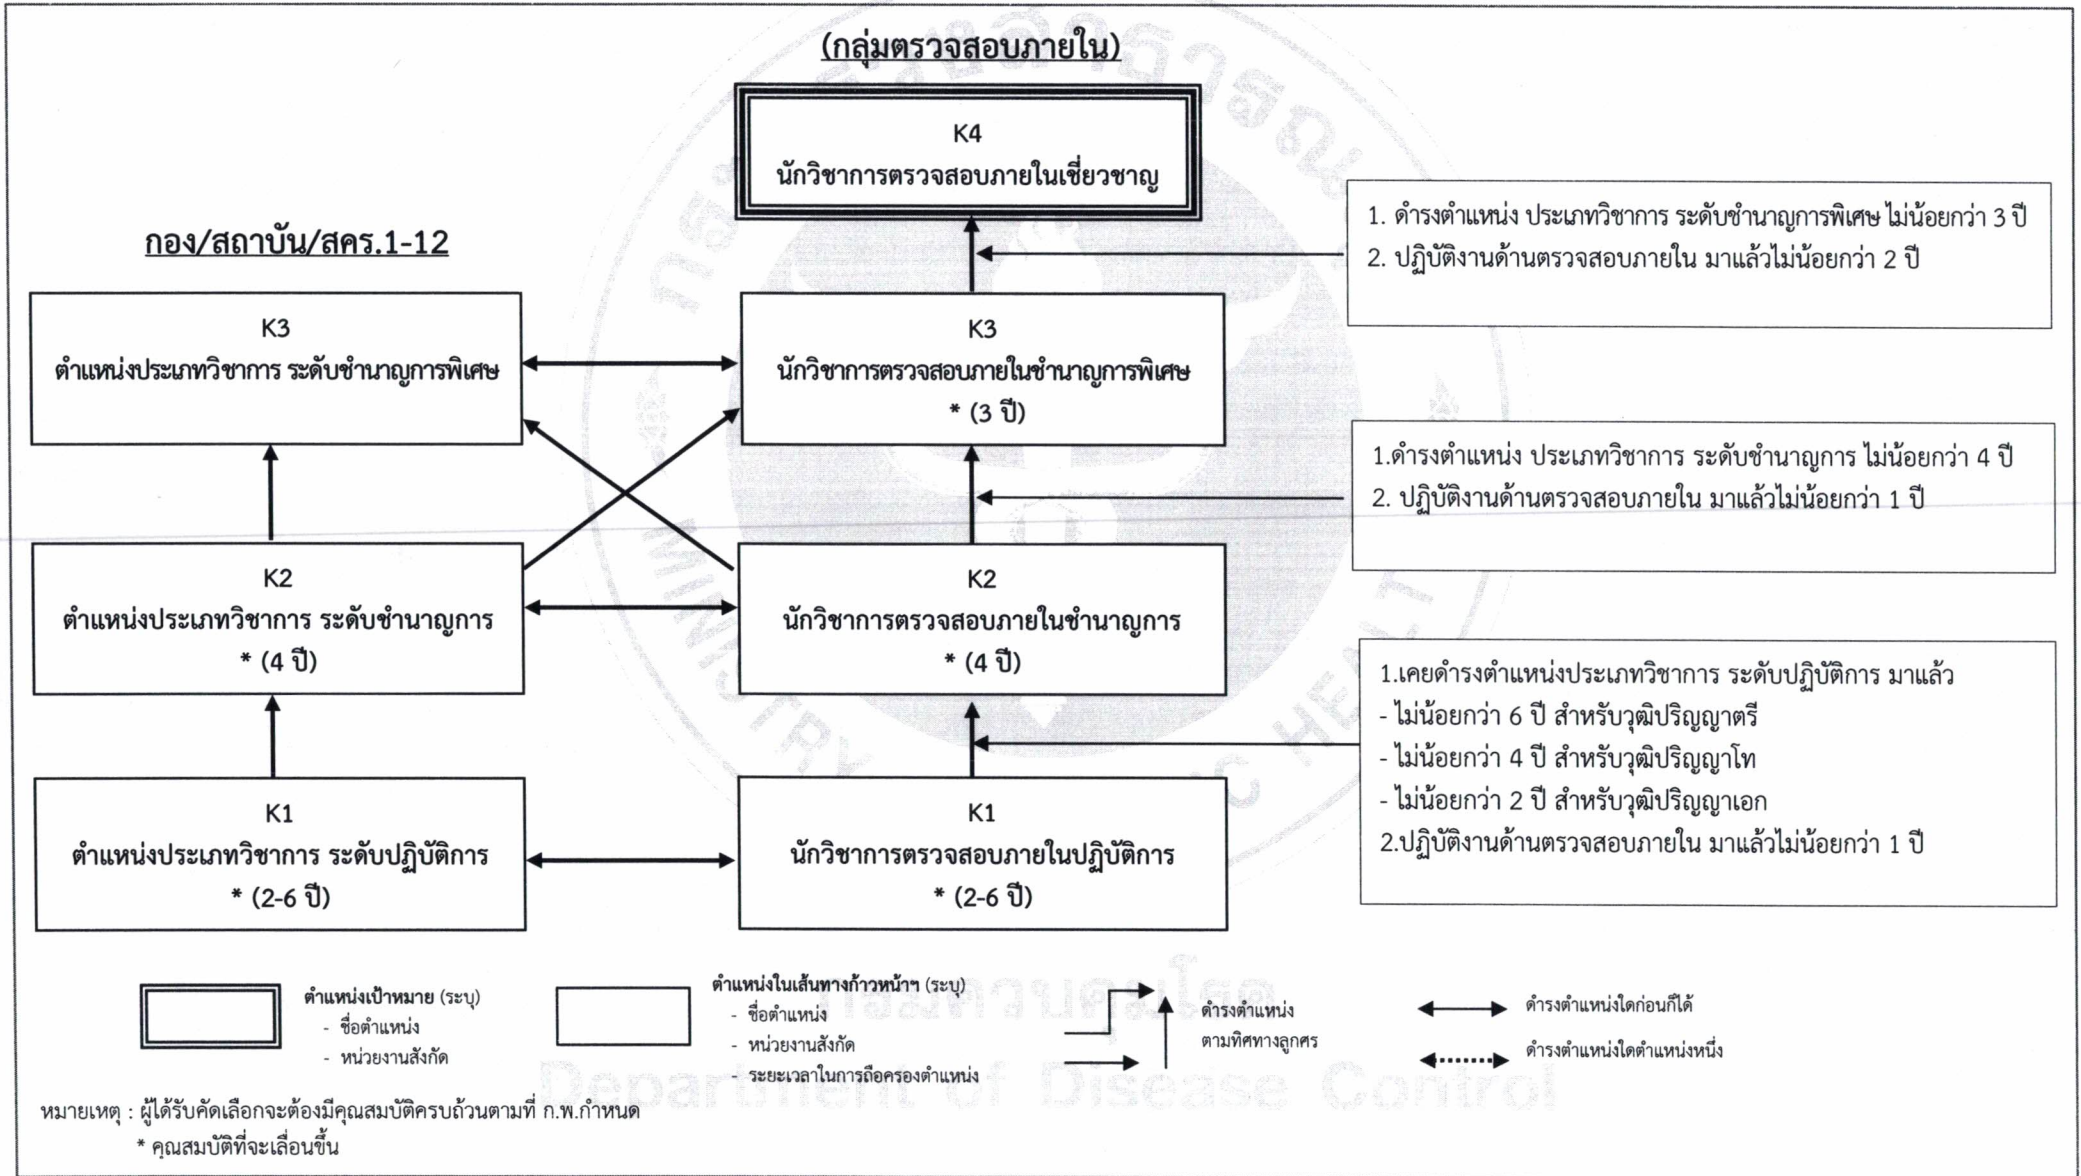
(กลุ่มตรวจสอบภายใน)

K4
นักวิชาการตรวจสอบภายในเชี่ยวชาญ

1. ดำรงตำแหน่ง ประเภทวิชาการ ระดับชำนาญการพิเศษ ไม่น้อยกว่า 3 ปี
2. ปฏิบัติงานด้านตรวจสอบภายใน มาแล้วไม่น้อยกว่า 2 ปี

กอง/สถาบัน/สคร.1-12

K3
ตำแหน่งประเภทวิชาการ ระดับชำนาญการพิเศษ

K3
นักวิชาการตรวจสอบภายในชำนาญการพิเศษ
* (3 ปี)

1.ดำรงตำแหน่ง ประเภทวิชาการ ระดับชำนาญการ ไม่น้อยกว่า 4 ปี
2. ปฏิบัติงานด้านตรวจสอบภายใน มาแล้วไม่น้อยกว่า 1 ปี

K2
ตำแหน่งประเภทวิชาการ ระดับชำนาญการ
* (4 ปี)

K2
นักวิชาการตรวจสอบภายในชำนาญการ
* (4 ปี)

1.เคยดำรงตำแหน่งประเภทวิชาการ ระดับปฏิบัติการ มาแล้ว
- ไม่น้อยกว่า 6 ปี สำหรับวุฒิปริญญาตรี
- ไม่น้อยกว่า 4 ปี สำหรับวุฒิปริญญาโท
- ไม่น้อยกว่า 2 ปี สำหรับวุฒิปริญญาเอก
2.ปฏิบัติงานด้านตรวจสอบภายใน มาแล้วไม่น้อยกว่า 1 ปี

K1
ตำแหน่งประเภทวิชาการ ระดับปฏิบัติการ
* (2-6 ปี)

K1
นักวิชาการตรวจสอบภายในปฏิบัติการ
* (2-6 ปี)

ตำแหน่งเป้าหมาย (ระบุ)
- ชื่อตำแหน่ง
- หน่วยงานสังกัด

ตำแหน่งในเส้นทางก้าวหน้าฯ (ระบุ)
- ชื่อตำแหน่ง
- หน่วยงานสังกัด
- ระยะเวลาในการถือครองตำแหน่ง

ดำรงตำแหน่ง ตามทิศทางลูกศร

ดำรงตำแหน่งใดก่อนก็ได้

ดำรงตำแหน่งใดตำแหน่งหนึ่ง

กรมควบคุมโรค
Department of Disease Control

หมายเหตุ : ผู้ได้รับคัดเลือกจะต้องมีคุณสมบัติครบถ้วนตามที่ ก.พ.กำหนด
* คุณสมบัติที่จะเลื่อนขึ้น